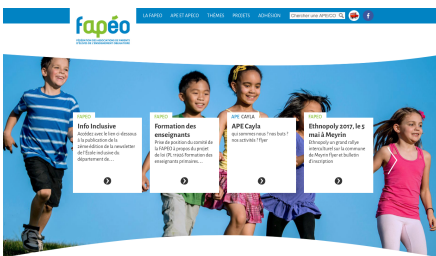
fapéo

LA FAPEO APE ET APEO THÈMES PROJETS ADHÉSION Chercher une APE/CO

FAPEO
Info Inclusive
Accédez avec le lien ci-dessous à la publication de la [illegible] de la newsletter de l'École inclusive du département de...

FAPEO
Formation des enseignants
Prise de position du comité de la FAPEO à propos du projet de loi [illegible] formation des enseignants primaires...

APE CAYLA
APE Cayla
qui sommes-nous ? nos buts ? nos activités ? Flyer

FAPEO
Ethnopoly 2017, le 5 mai à Meyrin
Ethnopoly un grand rallye interculturel sur la commune de Meyrin flyer et bulletin d'inscription